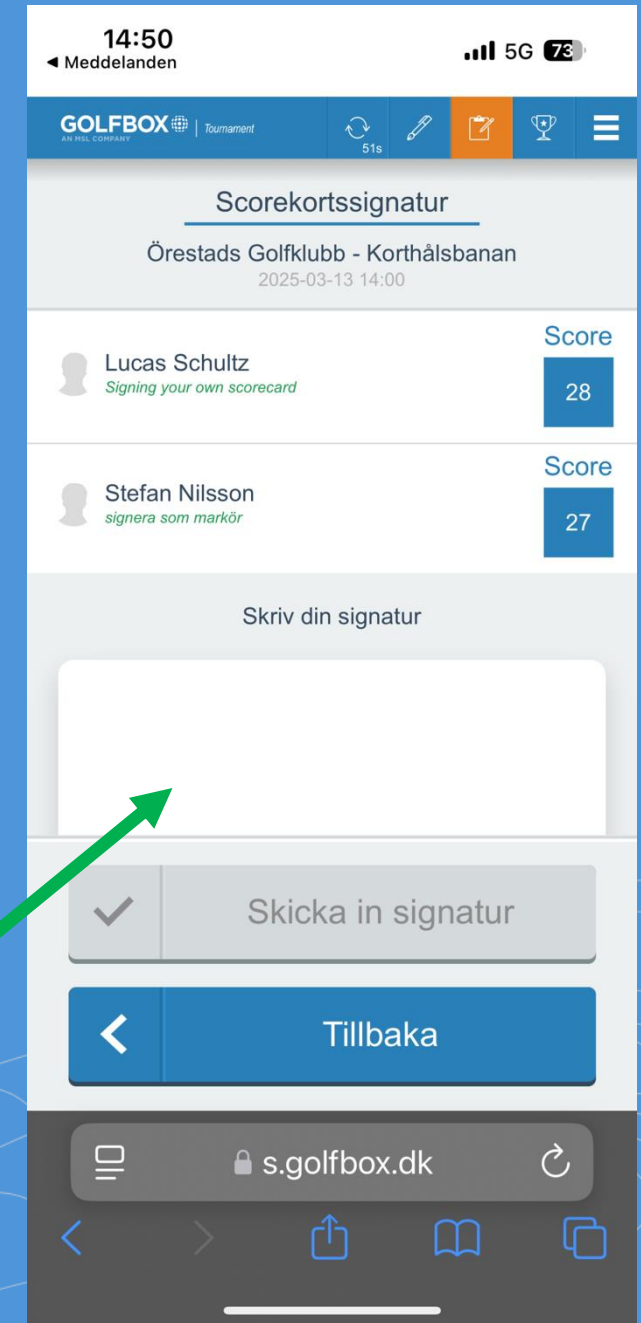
14:50
◀ Meddelanden
5G 73

GOLFBOX AN MSL COMPANY | Tournament
51s

Scorekortssignatur
Örestads Golfklubb - Korthålsbanan
2025-03-13 14:00

Lucas Schultz
Signing your own scorecard
Score
28

Stefan Nilsson
signera som markör
Score
27

Skriv din signatur

Skicka in signatur

Tillbaka

s.golfbox.dk